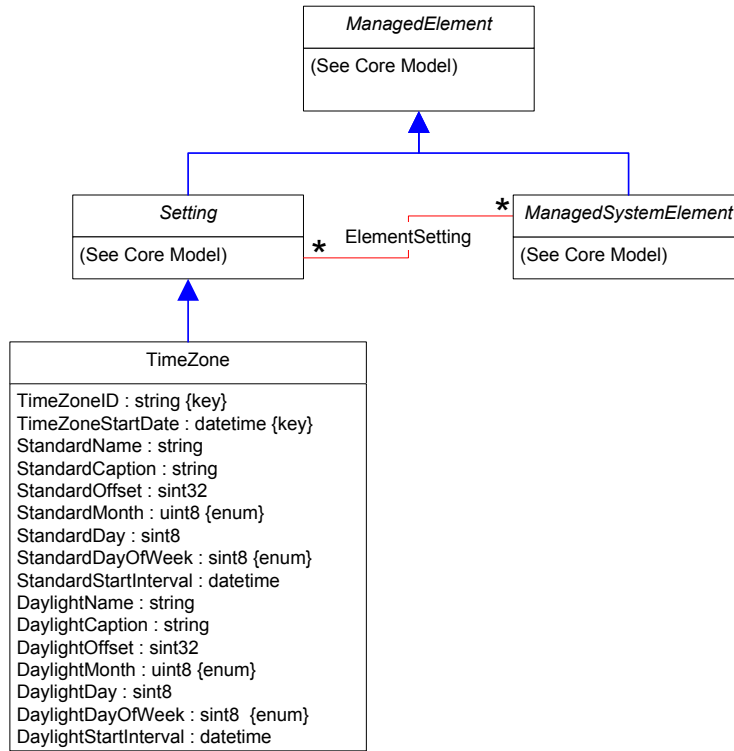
ManagedElement

(See Core Model)

Setting

(See Core Model)

*

ElementSetting

*

ManagedSystemElement

(See Core Model)

TimeZone

TimeZoneID : string {key}
TimeZoneStartDate : datetime {key}
StandardName : string
StandardCaption : string
StandardOffset : sint32
StandardMonth : uint8 {enum}
StandardDay : sint8
StandardDayOfWeek : sint8 {enum}
StandardStartInterval : datetime
DaylightName : string
DaylightCaption : string
DaylightOffset : sint32
DaylightMonth : uint8 {enum}
DaylightDay : sint8
DaylightDayOfWeek : sint8 {enum}
DaylightStartInterval : datetime